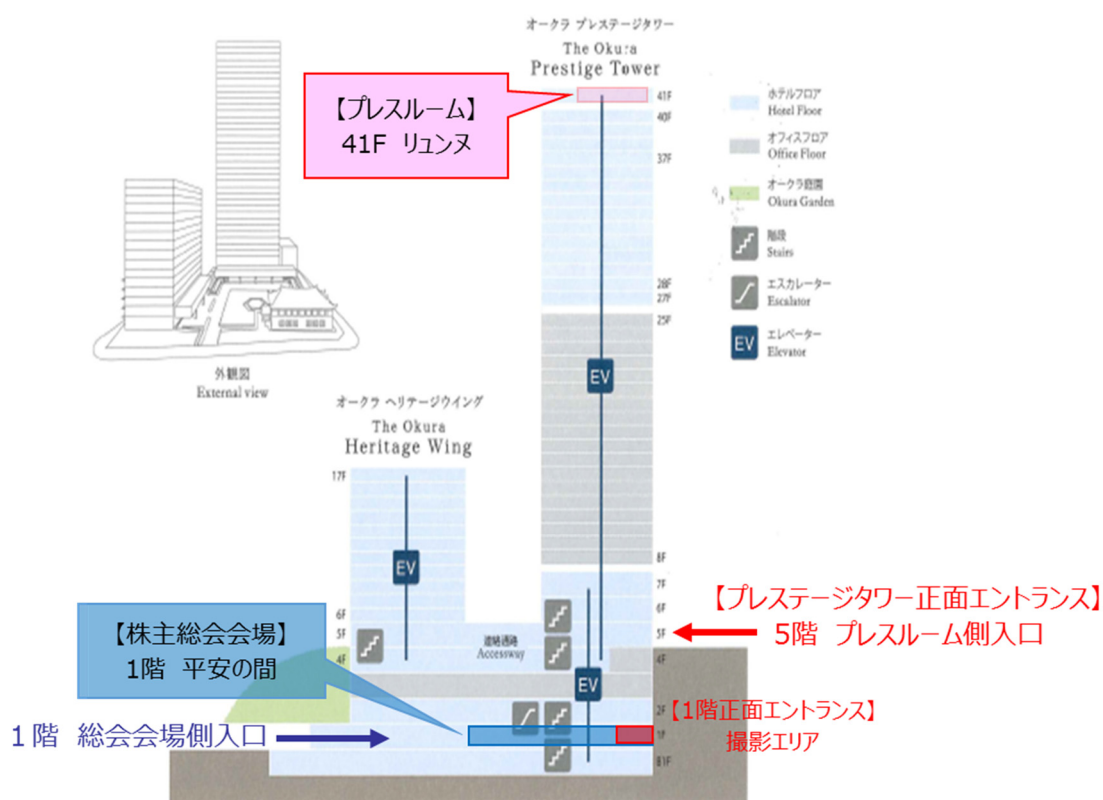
オークラ プレステージタワー
The Okura
Prestige Tower

【プレスルーム】
41F リュンヌ

41F
40F
37F
28F
27F
25F
8F
7F
6F
5F
4F
2F
1F
B1F

ホテルフロア
Hotel Floor
オフィスフロア
Office Floor
オークラ庭園
Okura Garden
階段
Stairs
エスカレーター
Escalator
EV
エレベーター
Elevator

外観図
External view

オークラ ヘリテージウイング
The Okura
Heritage Wing

17F
6F
5F
4F

EV
EV
EV

連絡通路
Accessway

【プレステージタワー正面エントランス】
5階 プレスルーム側入口

【株主総会会場】
1階 平安の間

【1階正面エントランス】
撮影エリア

1階 総会会場側入口